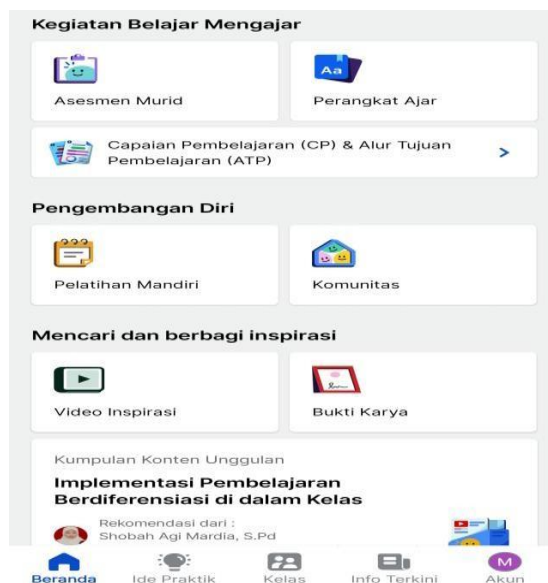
Kegiatan Belajar Mengajar

Asesmen Murid

Aa

Perangkat Ajar

Capaian Pembelajaran (CP) & Alur Tujuan Pembelajaran (ATP)

>

Pengembangan Diri

Pelatihan Mandiri

Komunitas

Mencari dan berbagi inspirasi

Video Inspirasi

Bukti Karya

Kumpulan Konten Unggulan

Implementasi Pembelajaran Berdiferensiasi di dalam Kelas

Rekomendasi dari :
Shobah Agi Mardia, S.Pd

Beranda

Ide Praktik

Kelas

Info Terkini

M

Akun